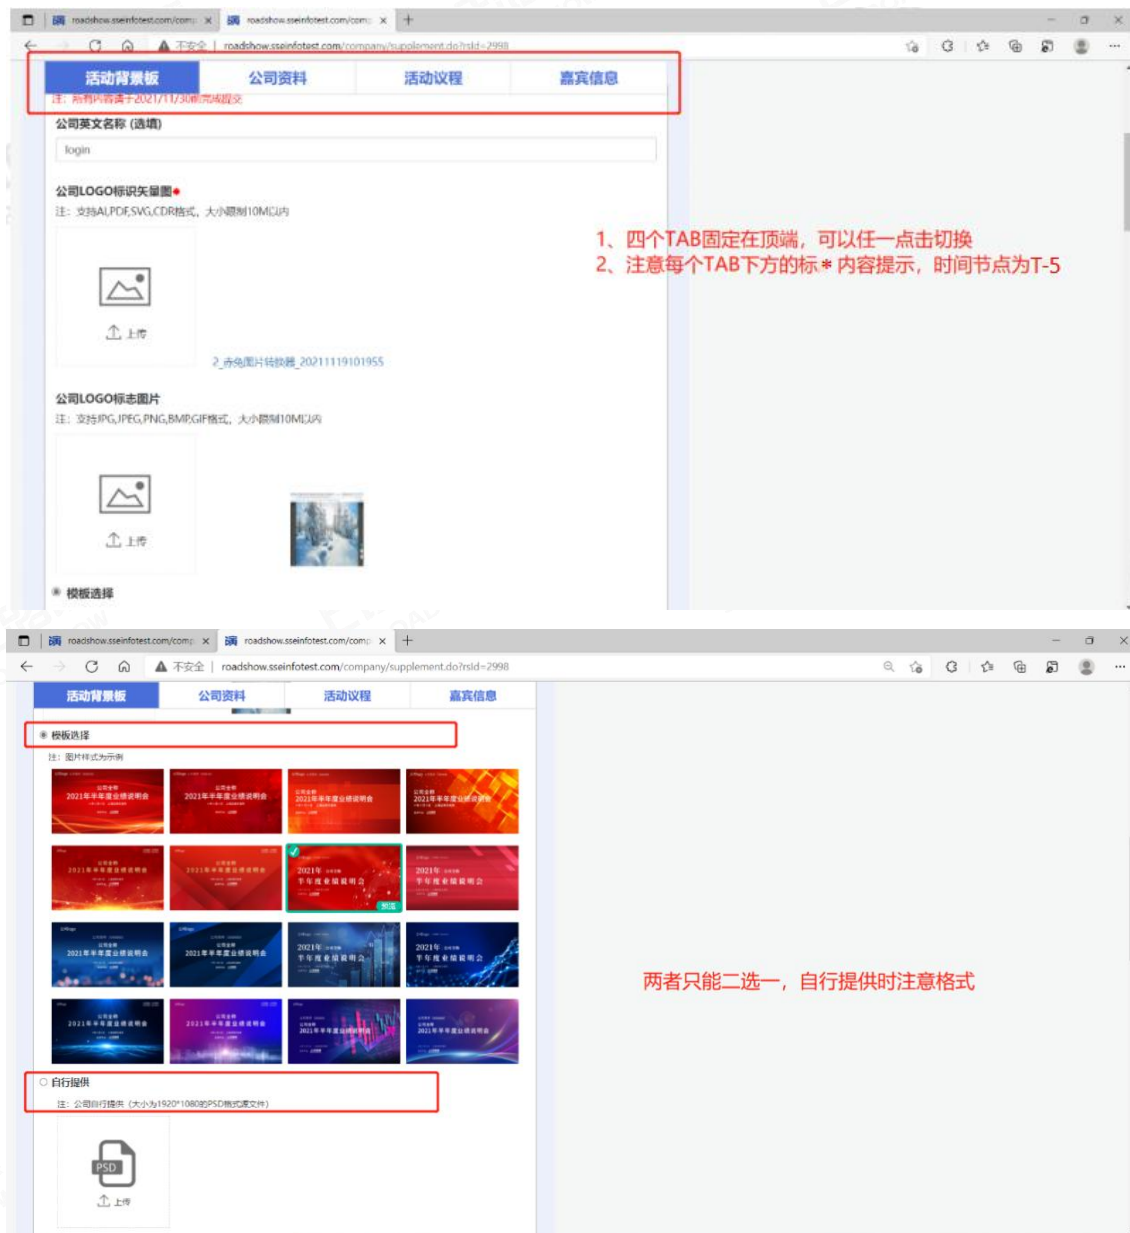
roadshow.sseinfotest.com/comp ×
roadshow.sseinfotest.com/comp ×
不安全 | roadshow.sseinfotest.com/company/supplement.do?rsId=2998

活动背景板
公司资料
活动议程
嘉宾信息

注：所有内容请于2021/11/30前完成提交

公司英文名称（选填）
login

公司LOGO标识矢量图*
注：支持AI,PDF,SVG,CDR格式，大小限制10M以内
上传
2_赤兔图片转换器_20211119101955

公司LOGO标志图片
注：支持JPG,JPEG,PNG,BMP,GIF格式，大小限制10M以内
上传

模板选择

1、四个TAB固定在顶端，可以任一点击切换
2、注意每个TAB下方的标＊内容提示，时间节点为T-5

roadshow.sseinfotest.com/comp ×
roadshow.sseinfotest.com/comp ×
不安全 | roadshow.sseinfotest.com/company/supplement.do?rsId=2998

活动背景板
公司资料
活动议程
嘉宾信息

模板选择
注：图片样式为示例

2021年半年度业绩说明会
2021年半年度业绩说明会
2021年半年度业绩说明会
2021年半年度业绩说明会
2021年半年度业绩说明会
2021年半年度业绩说明会
2021年 半年度业绩说明会
2021年 半年度业绩说明会
2021年半年度业绩说明会
2021年半年度业绩说明会
2021年 半年度业绩说明会
2021年 半年度业绩说明会
2021年半年度业绩说明会
2021年半年度业绩说明会
2021年半年度业绩说明会
2021年半年度业绩说明会

自行提供
注：公司自行提供（大小为1920*1080的PSD格式源文件）
PSD
上传

两者只能二选一，自行提供时注意格式